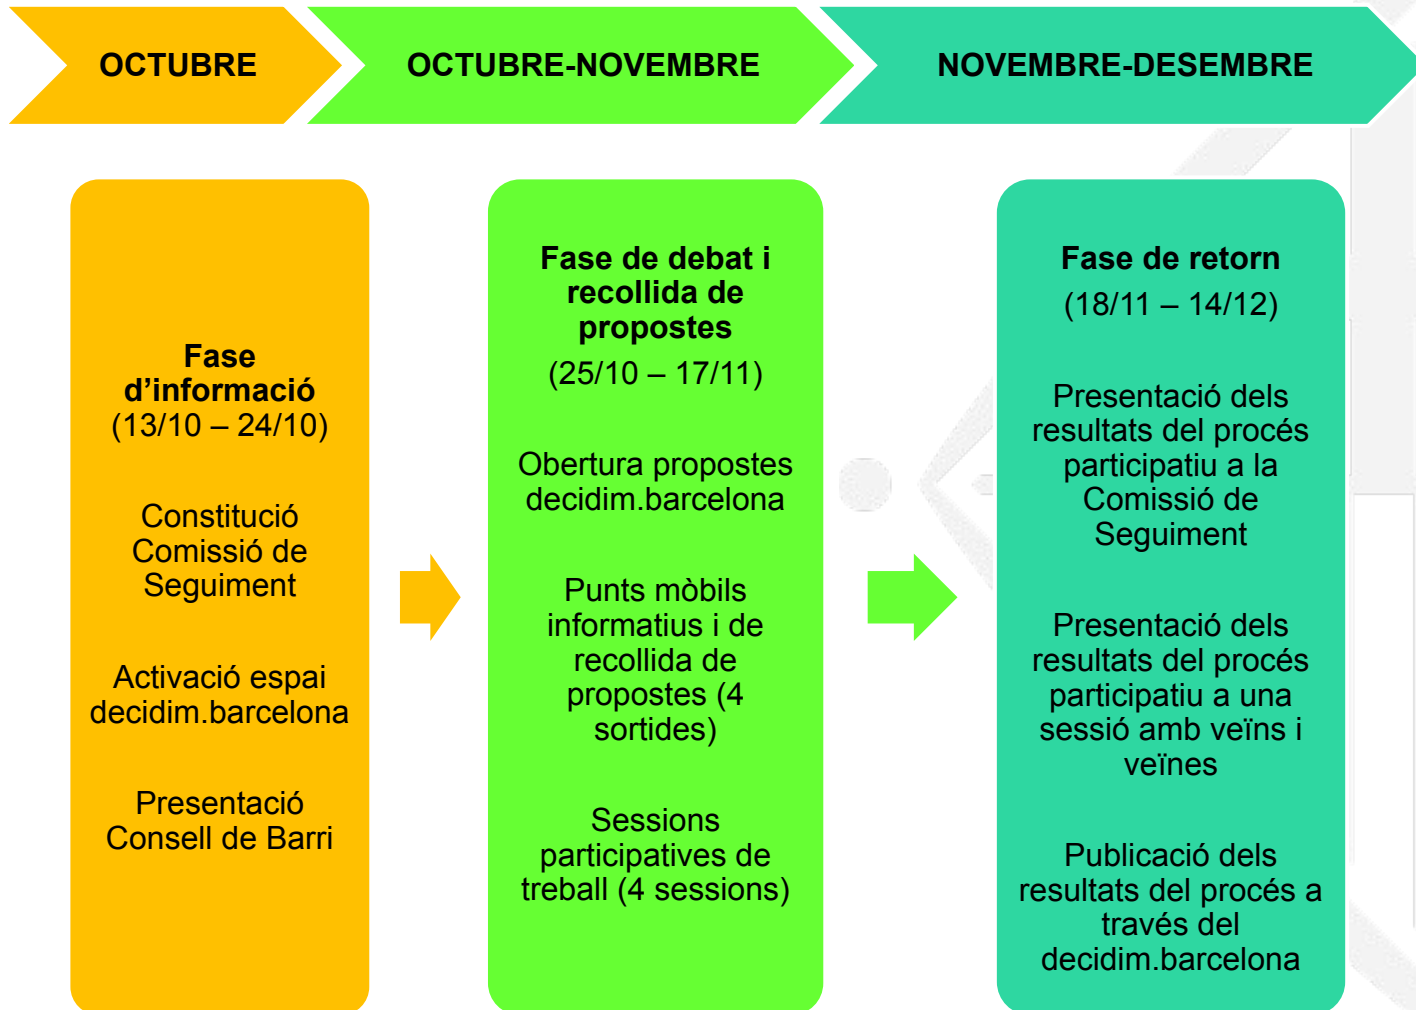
OCTUBRE

OCTUBRE-NOVEMBRE

NOVEMBRE-DESEMBRE

Fase d’informació
(13/10 – 24/10)

Constitució Comissió de Seguiment

Activació espai decidim.barcelona

Presentació Consell de Barri

Fase de debat i recollida de propostes
(25/10 – 17/11)

Obertura propostes decidim.barcelona

Punts mòbils informatius i de recollida de propostes (4 sortides)

Sessions participatives de treball (4 sessions)

Fase de retorn
(18/11 – 14/12)

Presentació dels resultats del procés participatiu a la Comissió de Seguiment

Presentació dels resultats del procés participatiu a una sessió amb veïns i veïnes

Publicació dels resultats del procés a través del decidim.barcelona